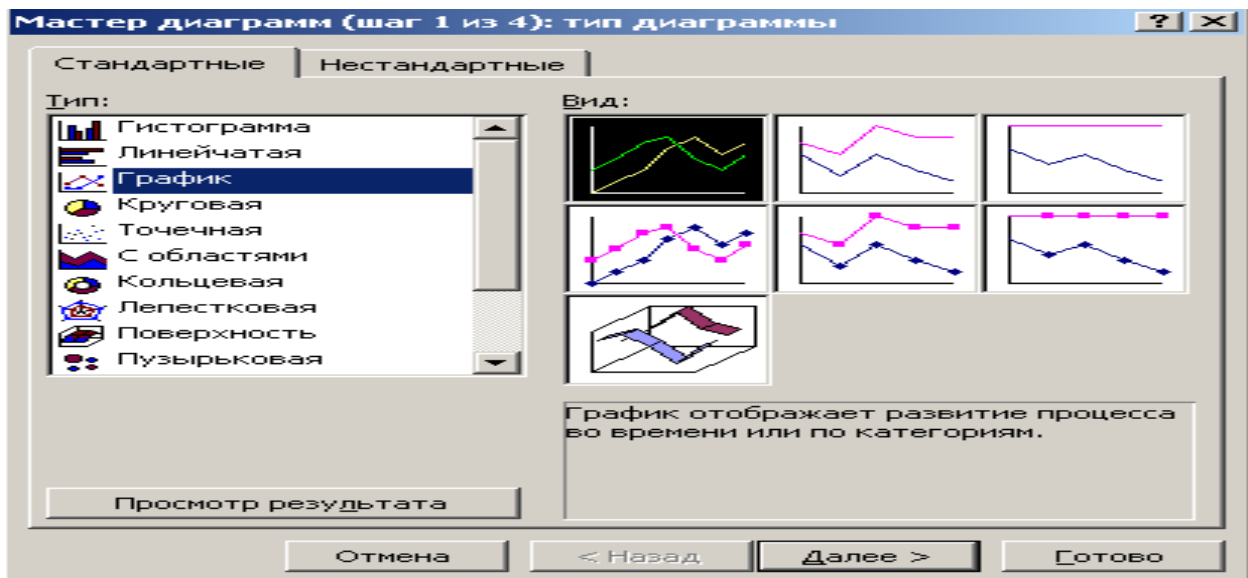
Мастер диаграмм (шаг 1 из 4): тип диаграммы

? X

Стандартные | Нестандартные

Тип:

Гистограмма
Линейчатая
График
Круговая
Точечная
С областями
Кольцевая
Лепестковая
Поверхность
Пузырьковая

Вид:

График отображает развитие процесса во времени или по категориям.

Просмотр результата

Отмена | < Назад | Далее > | Готово